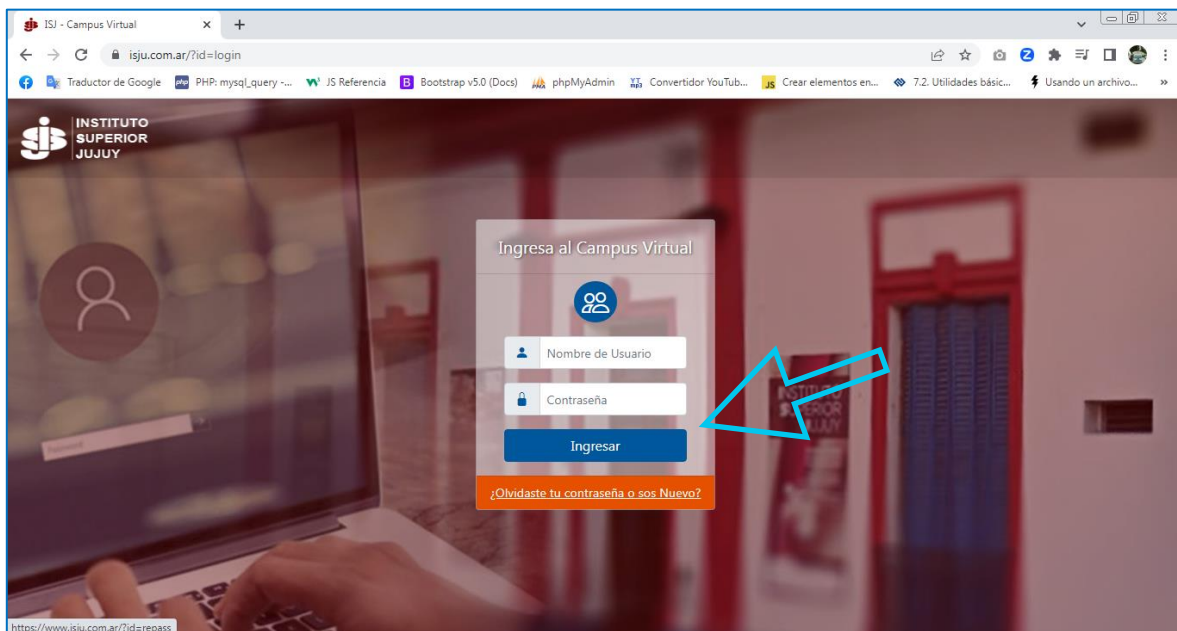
ISJ - Campus Virtual

isju.com.ar/?id=login

Traductor de Google PHP: mysql_query -... JS Referencia Bootstrap v5.0 (Docs) phpMyAdmin Convertidor YouTub... Crear elementos en... 7.2. Utilidades básic... Usando un archivo...

INSTITUTO SUPERIOR JUJUY

Ingresa al Campus Virtual

Nombre de Usuario

Contraseña

Ingresar

¿Olvidaste tu contraseña o sos Nuevo?

INSTITUTO SUPERIOR JUJUY

https://www.isju.com.ar/?id=repass